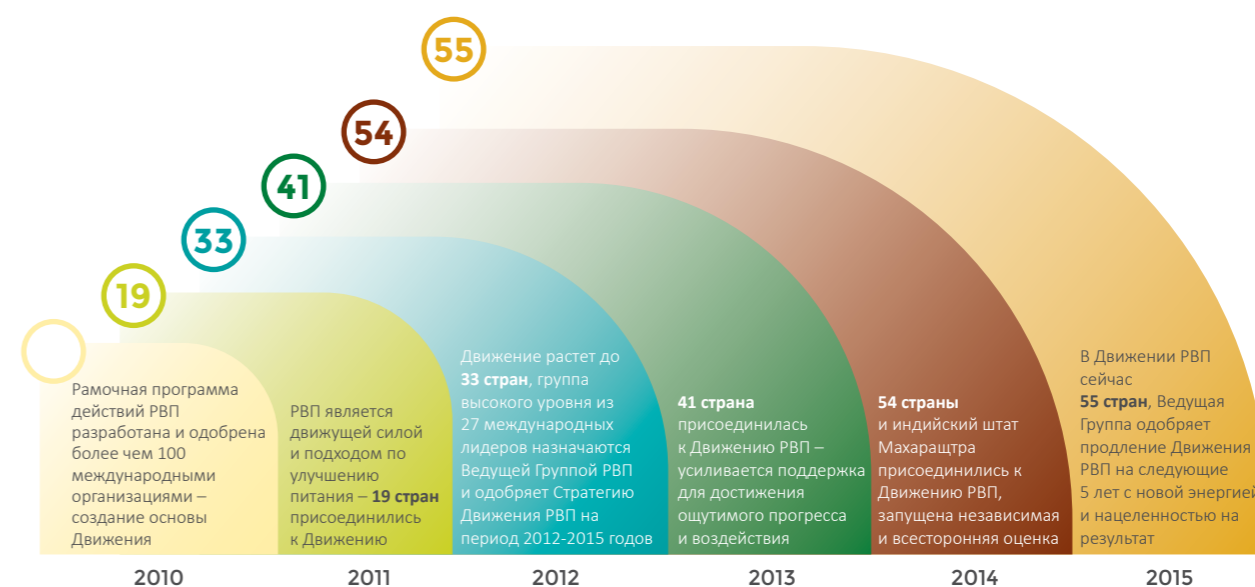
55

54

41

33

19

Рамочная программа действий РВП разработана и одобрена более чем 100 международными организациями – создание основы Движения

РВП является движущей силой и подходом по улучшению питания – **19 стран** присоединились к Движению

Движение растет до **33 стран**, группа высокого уровня из 27 международных лидеров назначаются Ведущей Группой РВП и одобряет Стратегию Движения РВП на период 2012-2015 годов

**41 страна** присоединилась к Движению РВП – усиливается поддержка для достижения ощутимого прогресса и воздействия

**54 страны** и индийский штат Махаращтра присоединились к Движению РВП, запущена независимая и всесторонняя оценка

В Движении РВП сейчас **55 стран**, Ведущая Группа одобряет продление Движения РВП на следующие 5 лет с новой энергией и нацеленностью на результат

2010

2011

2012

2013

2014

2015